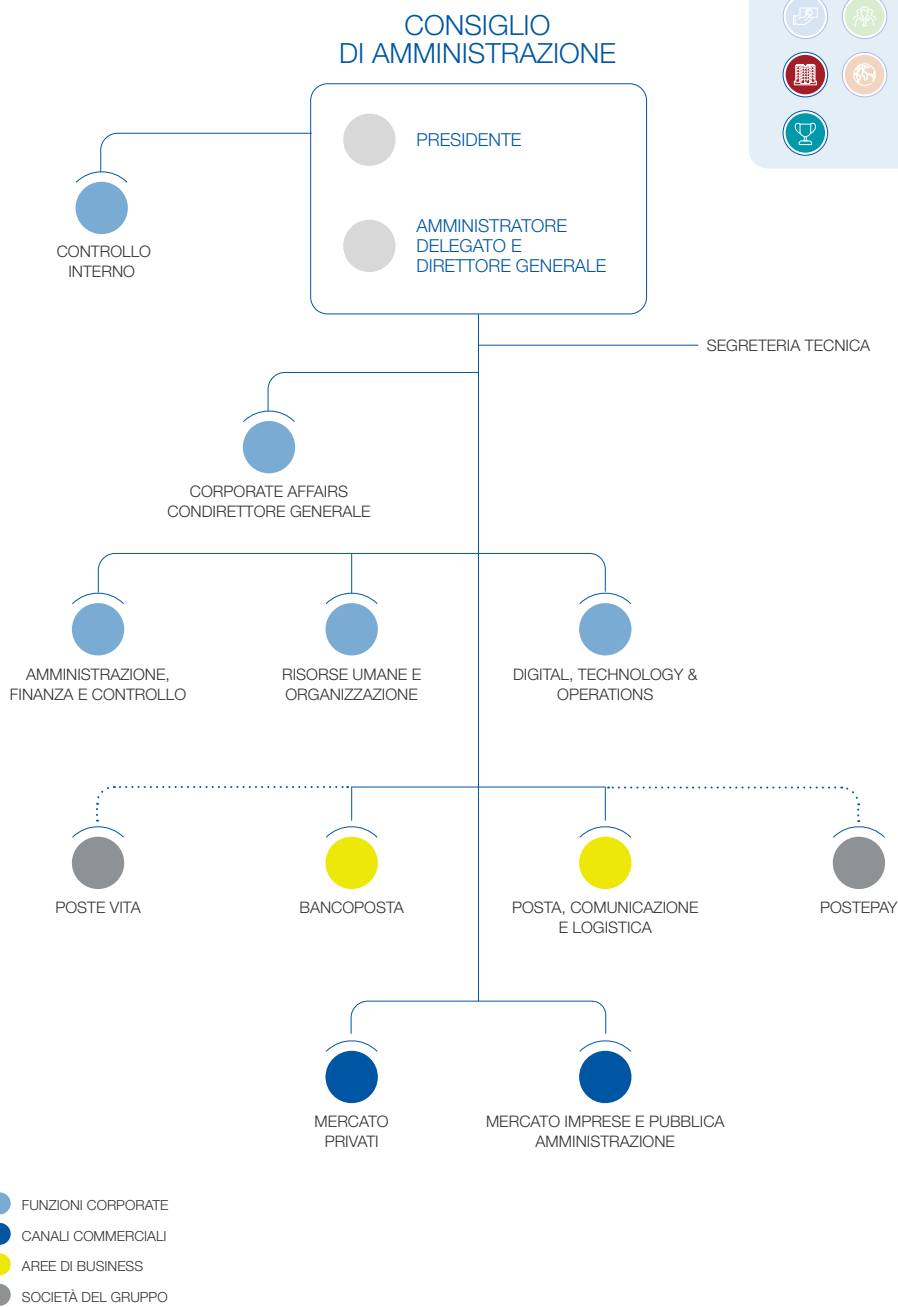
CONSIGLIO DI AMMINISTRAZIONE

PRESIDENTE

AMMINISTRATORE DELEGATO E DIRETTORE GENERALE

CONTROLLO INTERNO

SEGRETERIA TECNICA

CORPORATE AFFAIRS CONDIRETTORE GENERALE

AMMINISTRAZIONE, FINANZA E CONTROLLO

RISORSE UMANE E ORGANIZZAZIONE

DIGITAL, TECHNOLOGY & OPERATIONS

POSTE VITA

BANCOPOSTA

POSTA, COMUNICAZIONE E LOGISTICA

POSTEPAY

MERCATO PRIVATI

MERCATO IMPRESE E PUBBLICA AMMINISTRAZIONE

FUNZIONI CORPORATE
CANALI COMMERCIALI
AREE DI BUSINESS
SOCIETÀ DEL GRUPPO